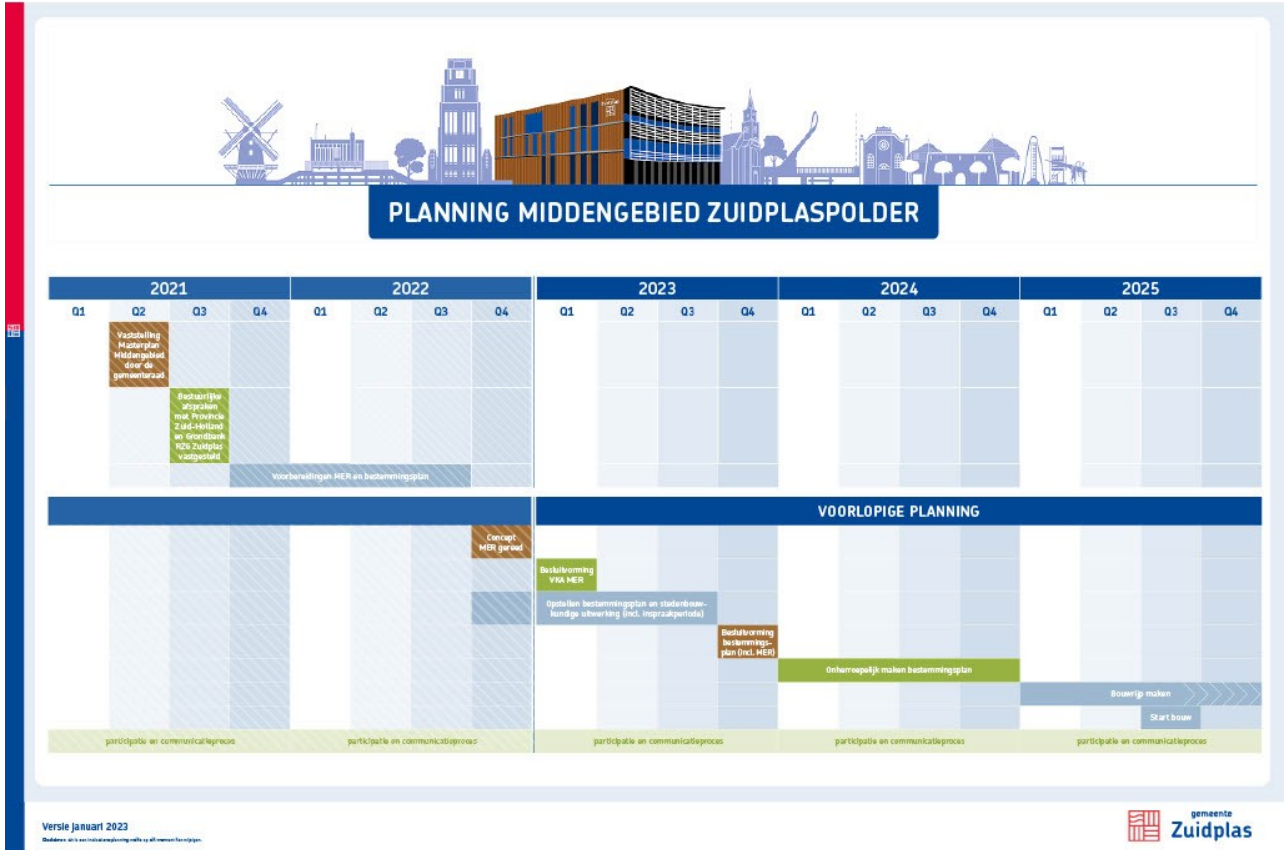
PLANNING MIDDENGEBIED ZUIDPLASPOLDER

| 2021 | | | | 2022 | | | | 2023 | | | | 2024 | | | | 2025 | | | |
|---|---|---|---|---|---|---|---|---|---|---|---|---|---|---|---|---|---|---|---|
| Q1 | Q2 | Q3 | Q4 | Q1 | Q2 | Q3 | Q4 | Q1 | Q2 | Q3 | Q4 | Q1 | Q2 | Q3 | Q4 | Q1 | Q2 | Q3 | Q4 |

Vaststelling Masterplan Middengebied door de gemeenteraad

Bestuurlijke afspraken met Provincie Zuid-Holland en Grondbank RZG Zuidplas vastgesteld

Voorbereidingen MER en bestemmingsplan

VOORLOPIGE PLANNING

Concept MER gereed

Besluitvorming VKA MER

Opstellen bestemmingsplan en stedenbouwkundige uitwerking (incl. inspraakperiode)

Besluitvorming bestemmingsplan (incl. MER)

Onherroepelijk maken bestemmingsplan

Bouwrijp maken

Start bouw

participatie en communicatieproces | participatie en communicatieproces | participatie en communicatieproces | participatie en communicatieproces | participatie en communicatieproces

Versie januari 2023
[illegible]

gemeente Zuidplas